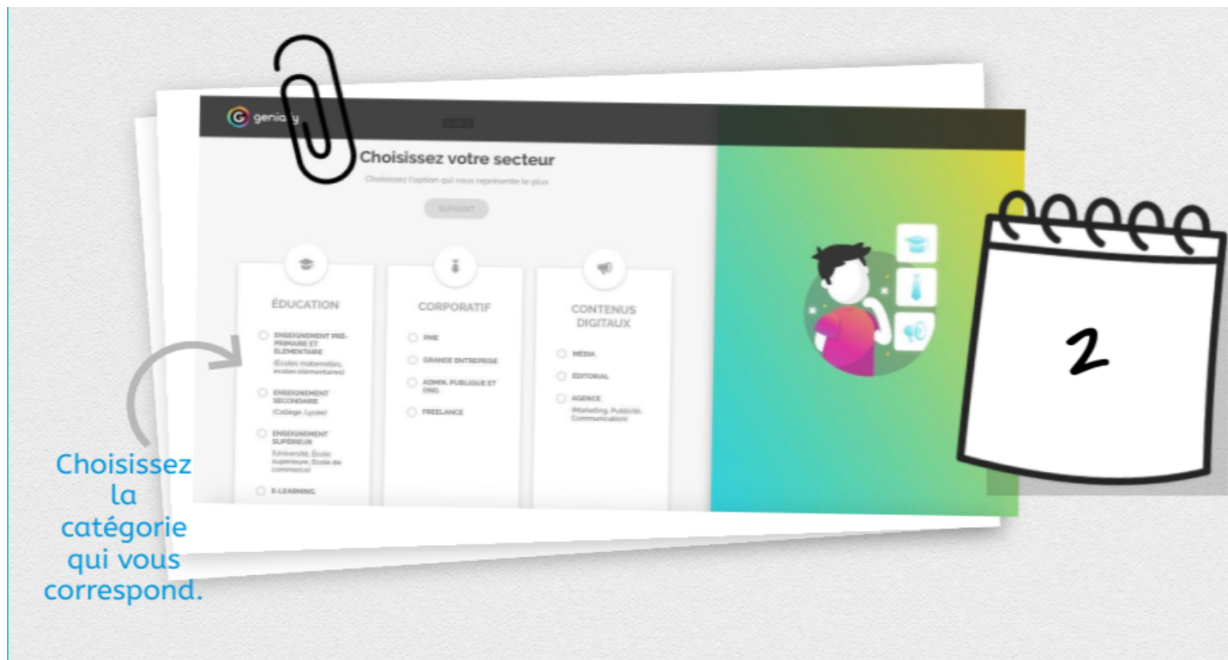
genially

Choisissez votre secteur

Choisissez l'option qui vous représente le plus

SUIVANT

ÉDUCATION

ENSEIGNEMENT PRÉ-PRIMAIRE ET ÉLÉMENTAIRE (Écoles maternelles, écoles élémentaires)

ENSEIGNEMENT SECONDAIRE (Collège, Lycée)

ENSEIGNEMENT SUPÉRIEUR (Université, École supérieure, École de commerce)

E-LEARNING

CORPORATIF

PME

GRANDE ENTREPRISE

ADMIN. PUBLIQUE ET ONG

FREELANCE

CONTENUS DIGITAUX

MÉDIA

ÉDITORIAL

AGENCE (Marketing, Publicité, Communication)

2

Choisissez la catégorie qui vous correspond.